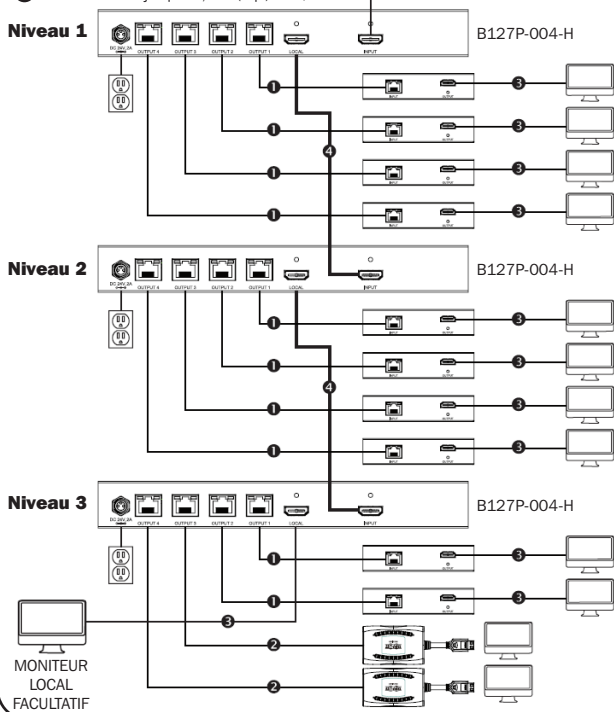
Niveau 1

DC 24V 2A

OUTPUT 4

OUTPUT 3

OUTPUT 2

OUTPUT 1

LOCAL

INPUT

B127P-004-H

1

3

1

3

4

1

3

1

3

Niveau 2

DC 24V 2A

OUTPUT 4

OUTPUT 3

OUTPUT 2

OUTPUT 1

LOCAL

INPUT

B127P-004-H

1

3

1

3

4

1

3

1

3

Niveau 3

DC 24V 2A

OUTPUT 4

OUTPUT 3

OUTPUT 2

OUTPUT 1

LOCAL

INPUT

B127P-004-H

1

3

1

3

3

2

2

MONITEUR LOCAL FACULTATIF